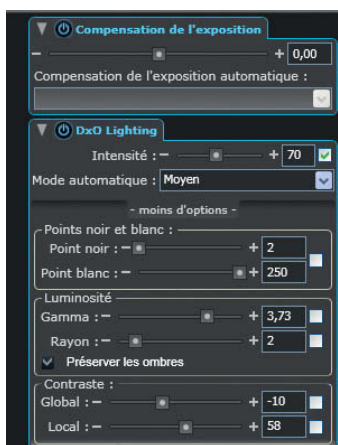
Compensation de l'exposition

− + 0,00

Compensation de l'exposition automatique :

DxO Lighting

Intensité : − + 70

Mode automatique : Moyen

- moins d'options -

Points noir et blanc :

Point noir : − + 2

Point blanc : − + 250

Luminosité

Gamma : − + 3,73

Rayon : − + 2

Préserver les ombres

Contraste :

Global : − + -10

Local : − + 58